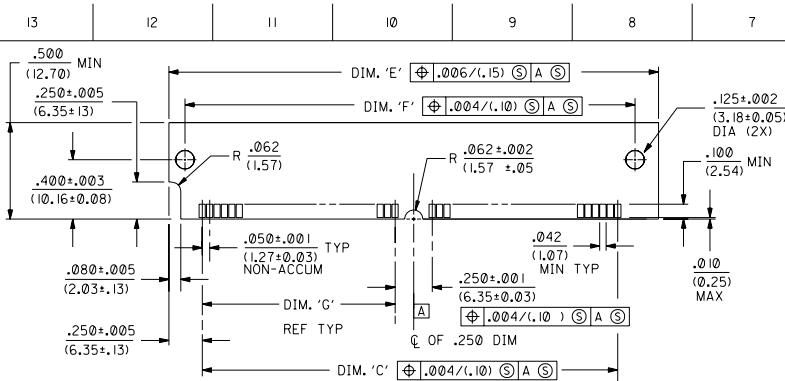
13 12 11 10 9 8 7

.500 (12.70) MIN

DIM. 'E' | ⊕ | .006/(.15) Ⓢ | A Ⓢ |

.250±.005 (6.35±13)

DIM. 'F' | ⊕ | .004/(.10) Ⓢ | A Ⓢ |

.125±.002 (3.18±0.05) DIA (2X)

R .062 (1.57)

R .062±.002 (1.57 ±.05)

.100 (2.54) MIN

.400±.003 (10.16±0.08)

.050±.001 (1.27±0.03) TYP NON-ACCUM

.042 (1.07) MIN TYP

.080±.005 (2.03±.13)

.010 (0.25) MAX

.250±.001 (6.35±0.03)

DIM. 'G'

A

| ⊕ | .004/(.10 ) Ⓢ | A Ⓢ |

REF TYP

.250±.005 (6.35±.13)

℄ OF .250 DIM

DIM. 'C' | ⊕ | .004/(.10) Ⓢ | A Ⓢ |